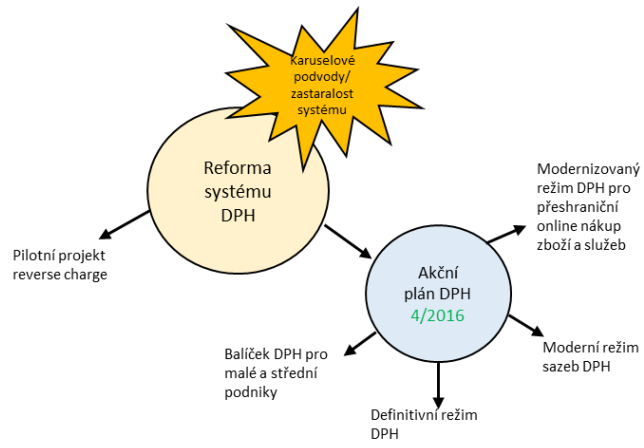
Karuselové podvody/ zastaralost systému

Reforma systému DPH

Pilotní projekt reverse charge

Akční plán DPH 4/2016

Modernizovaný režim DPH pro přeshraniční online nákup zboží a služeb

Moderní režim sazeb DPH

Balíček DPH pro malé a střední podniky

Definitivní režim DPH